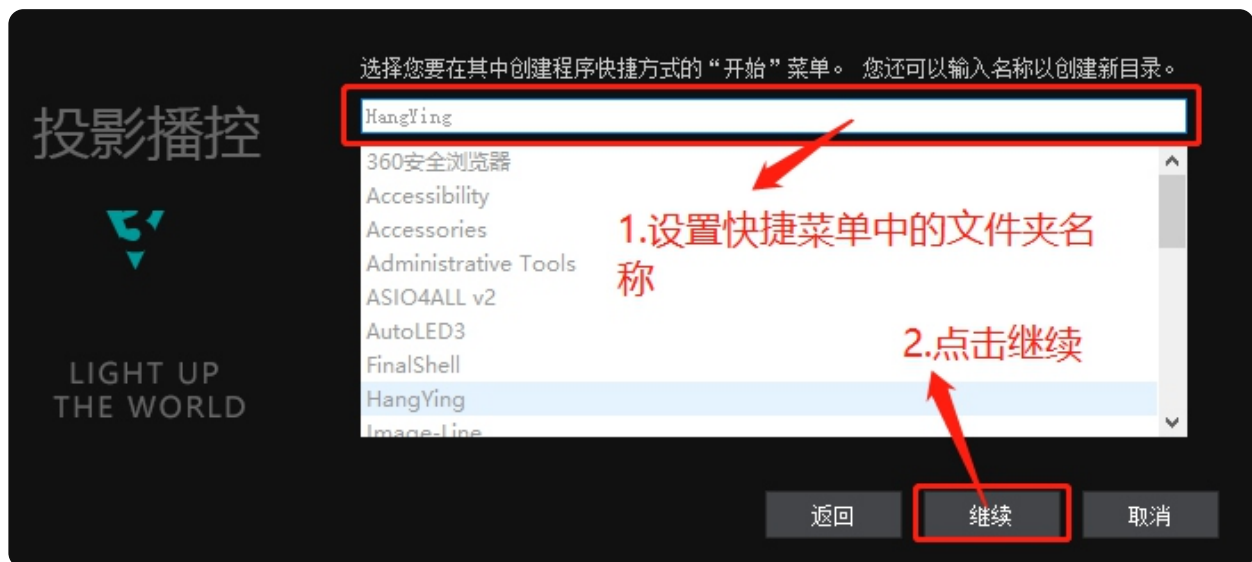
投影播控

LIGHT UP
THE WORLD

选择您要在其中创建程序快捷方式的“开始”菜单。 您还可以输入名称以创建新目录。

HangYing

360安全浏览器
Accessibility
Accessories
Administrative Tools
ASIO4ALL v2
AutoLED3
FinalShell
HangYing
Image-Line

1.设置快捷菜单中的文件夹名称

2.点击继续

返回
继续
取消